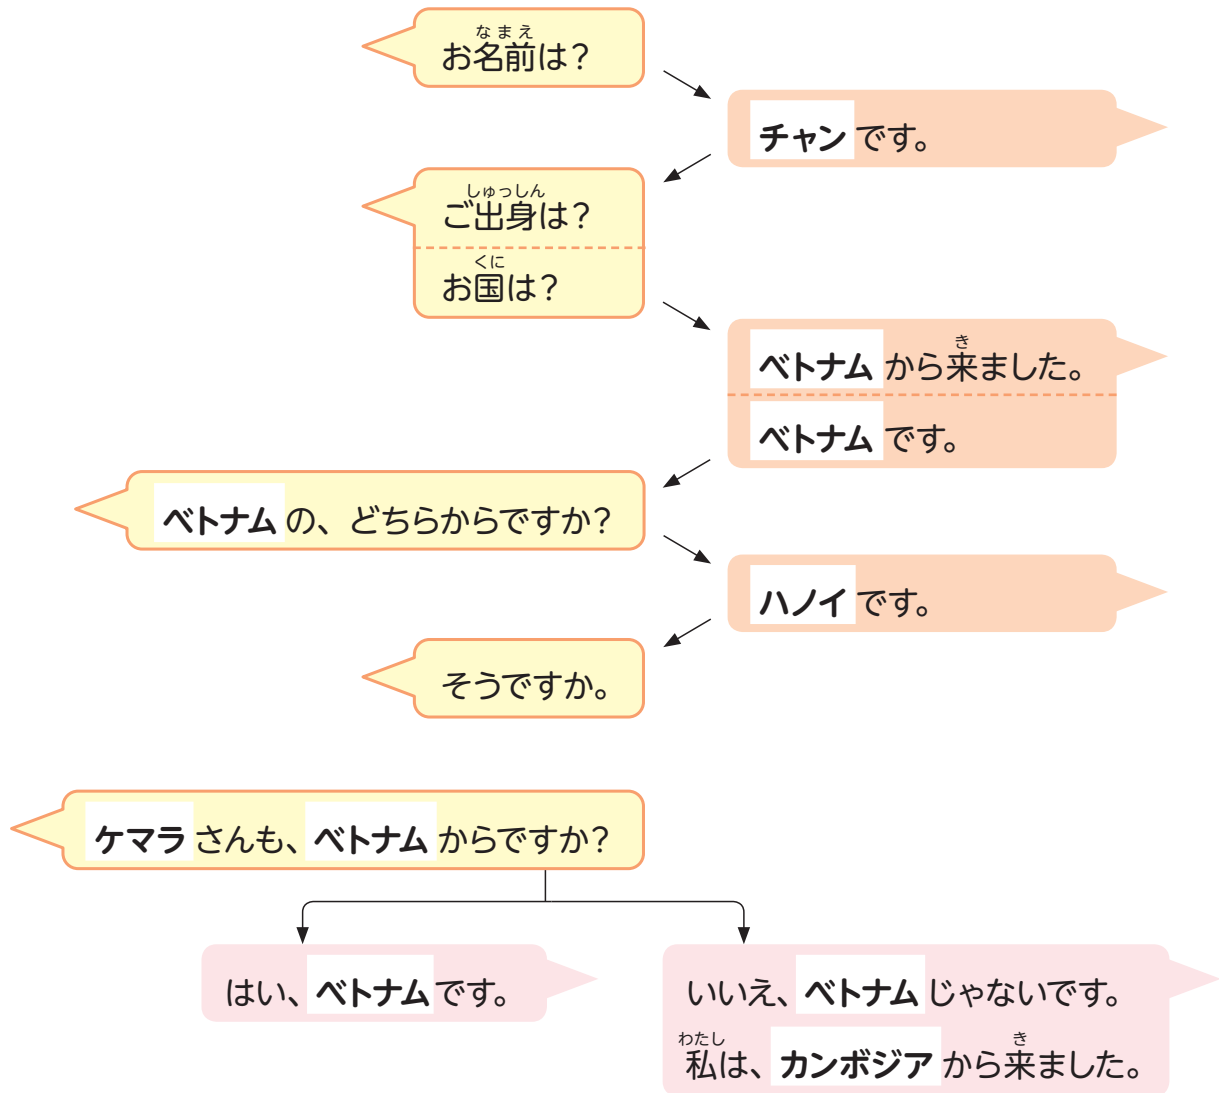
なまえ
お名前は?

チャン です。

しゅっしん
ご出身は?

くに
お国は?

き
ベトナム から来ました。

ベトナム です。

ベトナム の、どちらからですか?

ハノイ です。

そうですか。

ケマラ さんも、ベトナム からですか?

はい、ベトナム です。

いいえ、ベトナム じゃないです。
わたし き
私は、カンボジア から来ました。